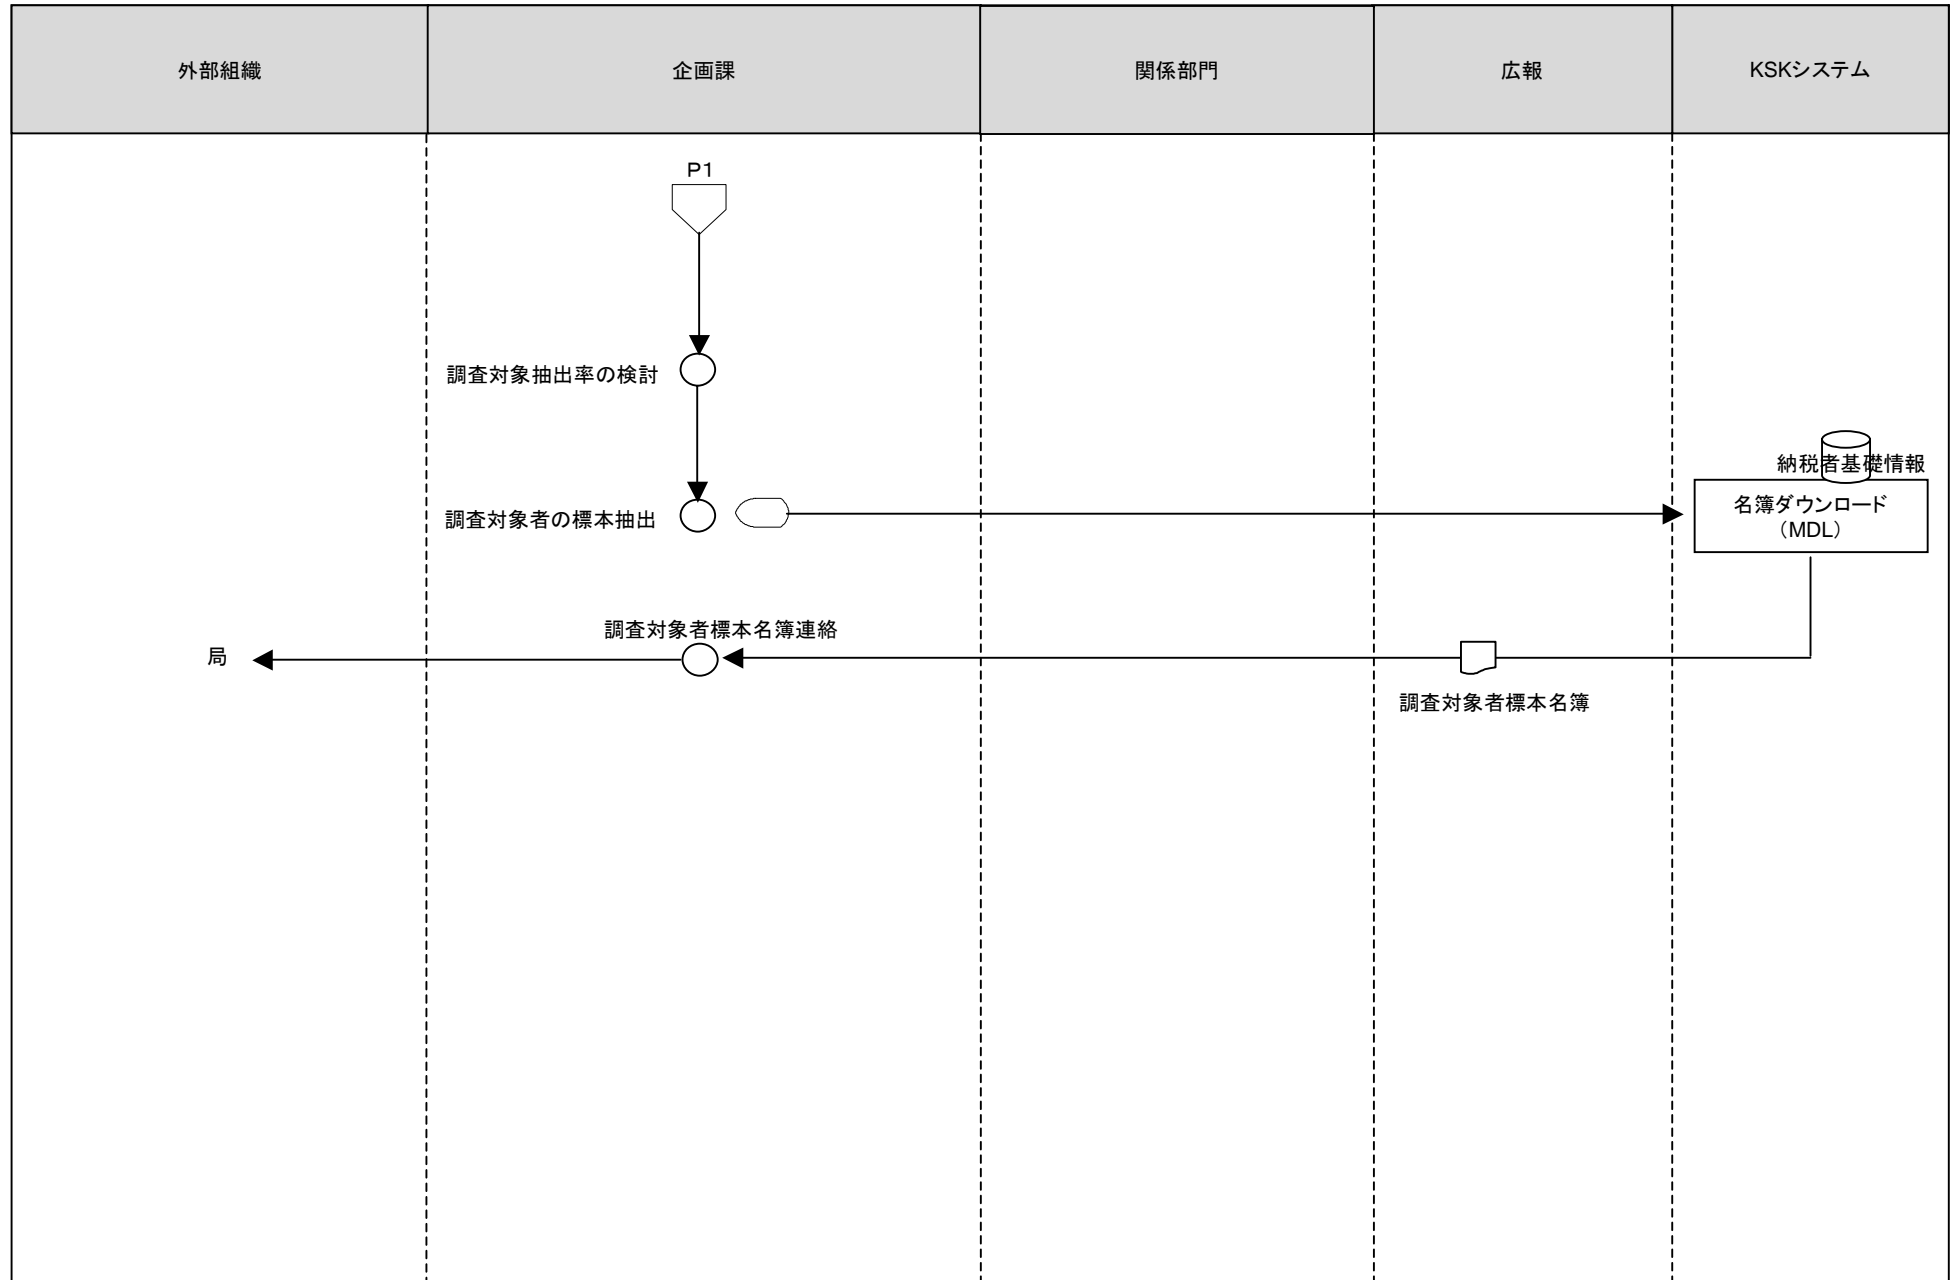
| 外部組織 | 企画課 | 関係部門 | 広報 | KSKシステム |
|---|---|---|---|---|

P1

調査対象抽出率の検討

納税者基礎情報

調査対象者の標本抽出

名簿ダウンロード（MDL）

調査対象者標本名簿連絡

局

調査対象者標本名簿